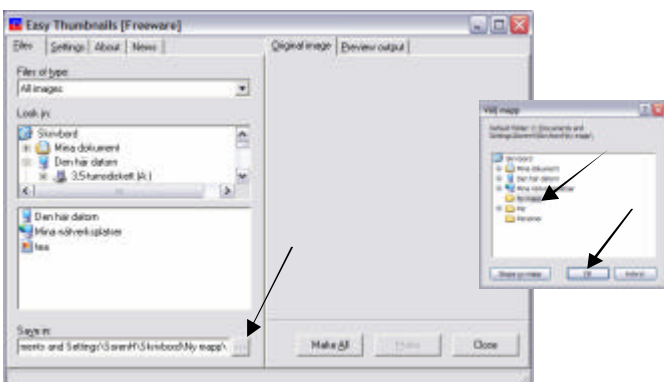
Easy Thumbnails [Freeware]

Files | Settings | About | News

Files of type:
All images

Look in:
Skrivbord
Mina dokument
Den här datorn
3,5-tumsdiskett (A:)

Den här datorn
Mina nätverksplatser
fess

Save in:
ments and Settings\SorenH\Skrivbord\Ny mapp\ ...

Original image | Preview output

Make All | Make | Close

Välj mapp

Default folder: C:\Documents and Settings\SorenH\Skrivbord\Ny mapp\

Skrivbord
Mina dokument
Den här datorn
Mina nätverksplatser
Ny mapp
fess
Personer

Skapa ny mapp | OK | Avbryt